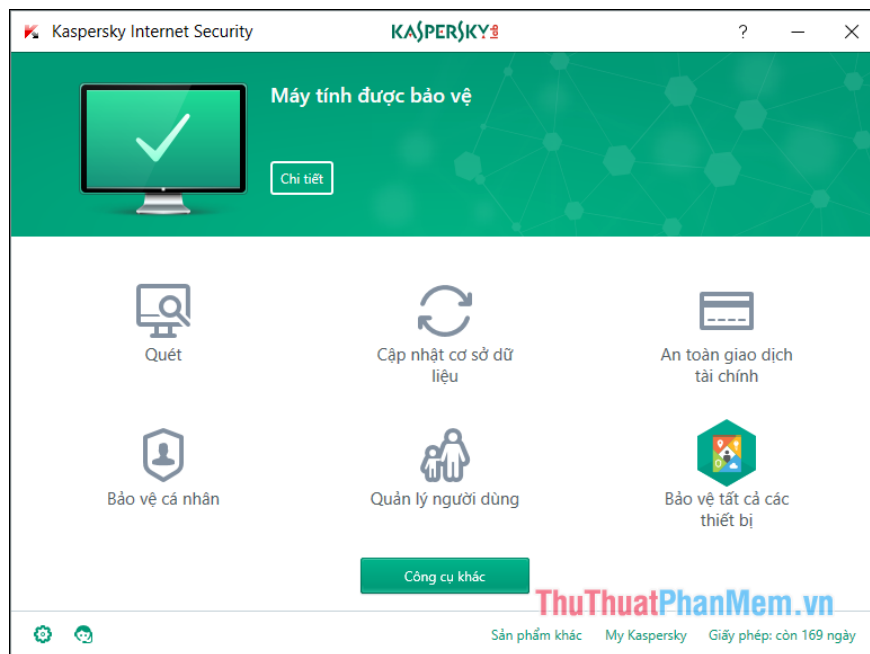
Kaspersky Internet Security

KASPERSKY lab

?

Máy tính được bảo vệ

Chi tiết

Quét

Cập nhật cơ sở dữ liệu

An toàn giao dịch tài chính

Bảo vệ cá nhân

Quản lý người dùng

Bảo vệ tất cả các thiết bị

Công cụ khác

ThuThuatPhanMem.vn

Sản phẩm khác

My Kaspersky

Giấy phép: còn 169 ngày